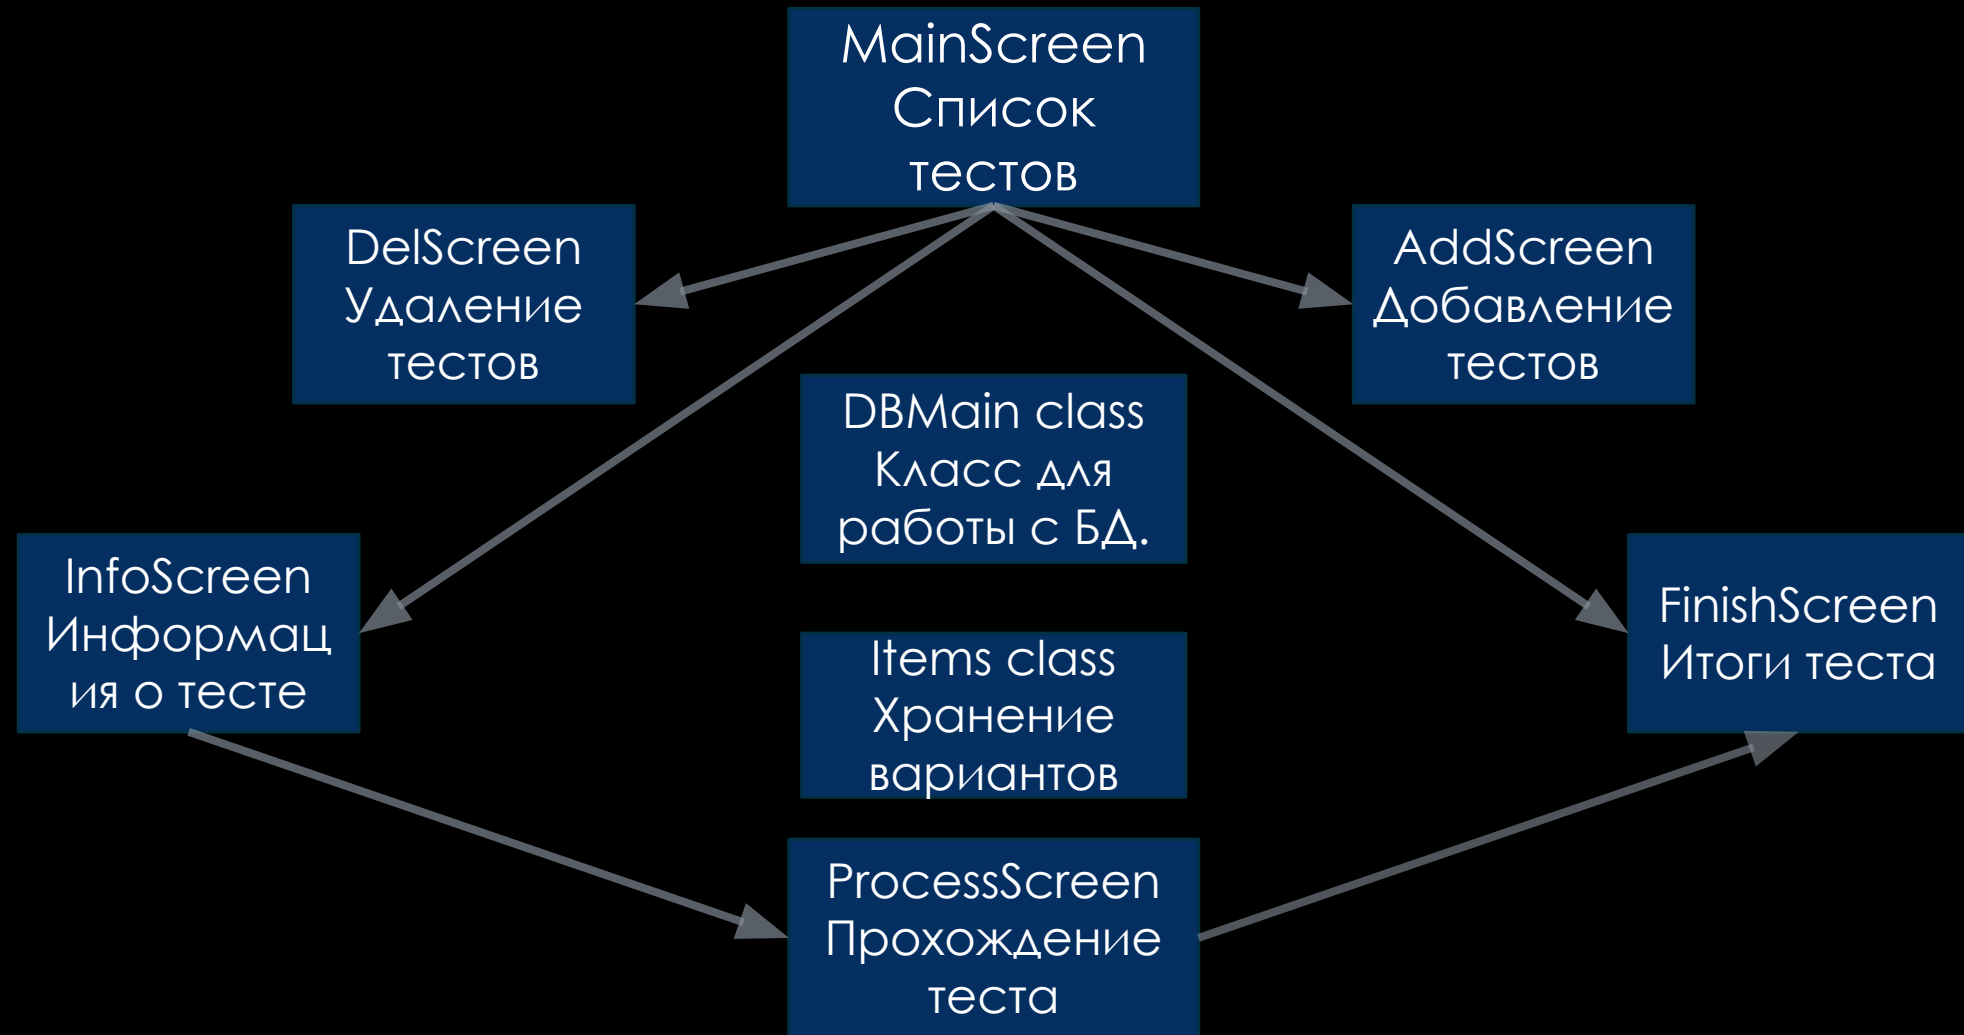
MainScreen
Список
тестов

DelScreen
Удаление
тестов

AddScreen
Добавление
тестов

DBMain class
Класс для
работы с БД.

InfoScreen
Информац
ия о тесте

FinishScreen
Итоги теста

Items class
Хранение
вариантов

ProcessScreen
Прохождение
теста